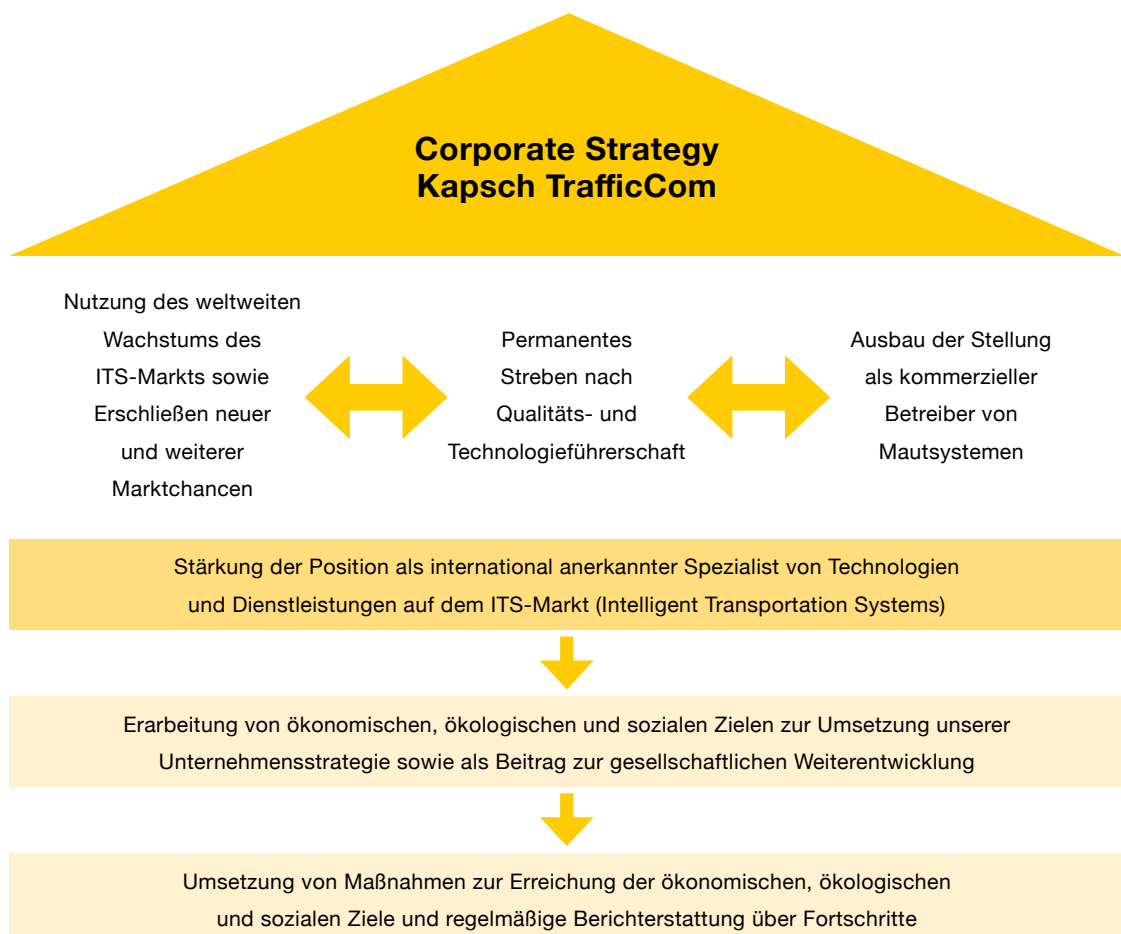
Corporate Strategy
Kapsch TrafficCom

Nutzung des weltweiten Wachstums des ITS-Markts sowie Erschließen neuer und weiterer Marktchancen

Permanentes Streben nach Qualitäts- und Technologieführerschaft

Ausbau der Stellung als kommerzieller Betreiber von Mautsystemen

Stärkung der Position als international anerkannter Spezialist von Technologien und Dienstleistungen auf dem ITS-Markt (Intelligent Transportation Systems)

Erarbeitung von ökonomischen, ökologischen und sozialen Zielen zur Umsetzung unserer Unternehmensstrategie sowie als Beitrag zur gesellschaftlichen Weiterentwicklung

Umsetzung von Maßnahmen zur Erreichung der ökonomischen, ökologischen und sozialen Ziele und regelmäßige Berichterstattung über Fortschritte